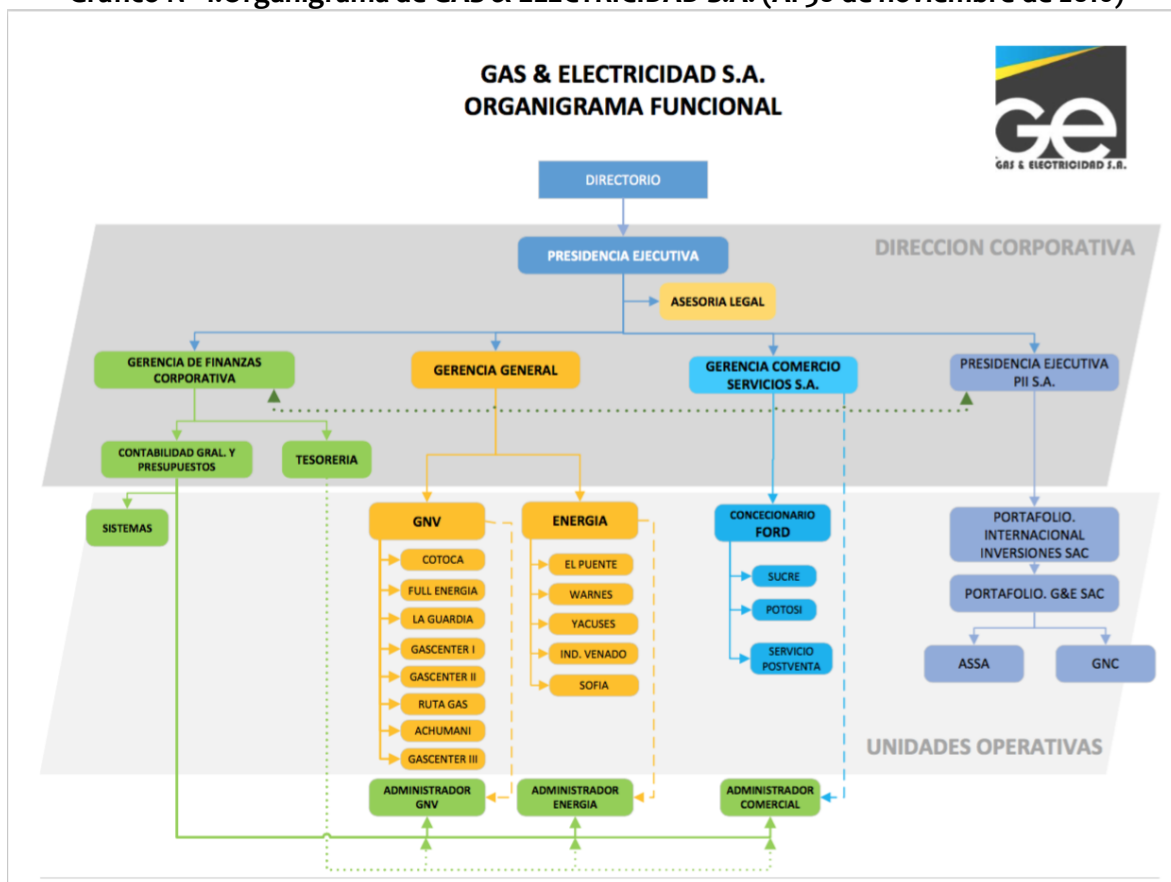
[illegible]

GAS & ELECTRICIDAD S.A.
ORGANIGRAMA FUNCIONAL

GE
GAS & ELECTRICIDAD S.A.

DIRECTORIO

DIRECCION CORPORATIVA

PRESIDENCIA EJECUTIVA

ASESORIA LEGAL

GERENCIA DE FINANZAS CORPORATIVA

GERENCIA GENERAL

GERENCIA COMERCIO SERVICIOS S.A.

PRESIDENCIA EJECUTIVA PII S.A.

CONTABILIDAD GRAL. Y PRESUPUESTOS

TESORERIA

SISTEMAS

GNV

COTOCA
FULL ENERGIA
LA GUARDIA
GASCENTER I
GASCENTER II
RUTA GAS
ACHUMANI
GASCENTER III

ENERGIA

EL PUENTE
WARNES
YACUSES
IND. VENADO
SOFIA

CONCECIONARIO FORD

SUCRE
POTOSI
SERVICIO POSTVENTA

PORTAFOLIO. INTERNACIONAL INVERSIONES SAC

PORTAFOLIO. G&E SAC

ASSA

GNC

UNIDADES OPERATIVAS

ADMINISTRADOR GNV

ADMINISTRADOR ENERGIA

ADMINISTRADOR COMERCIAL